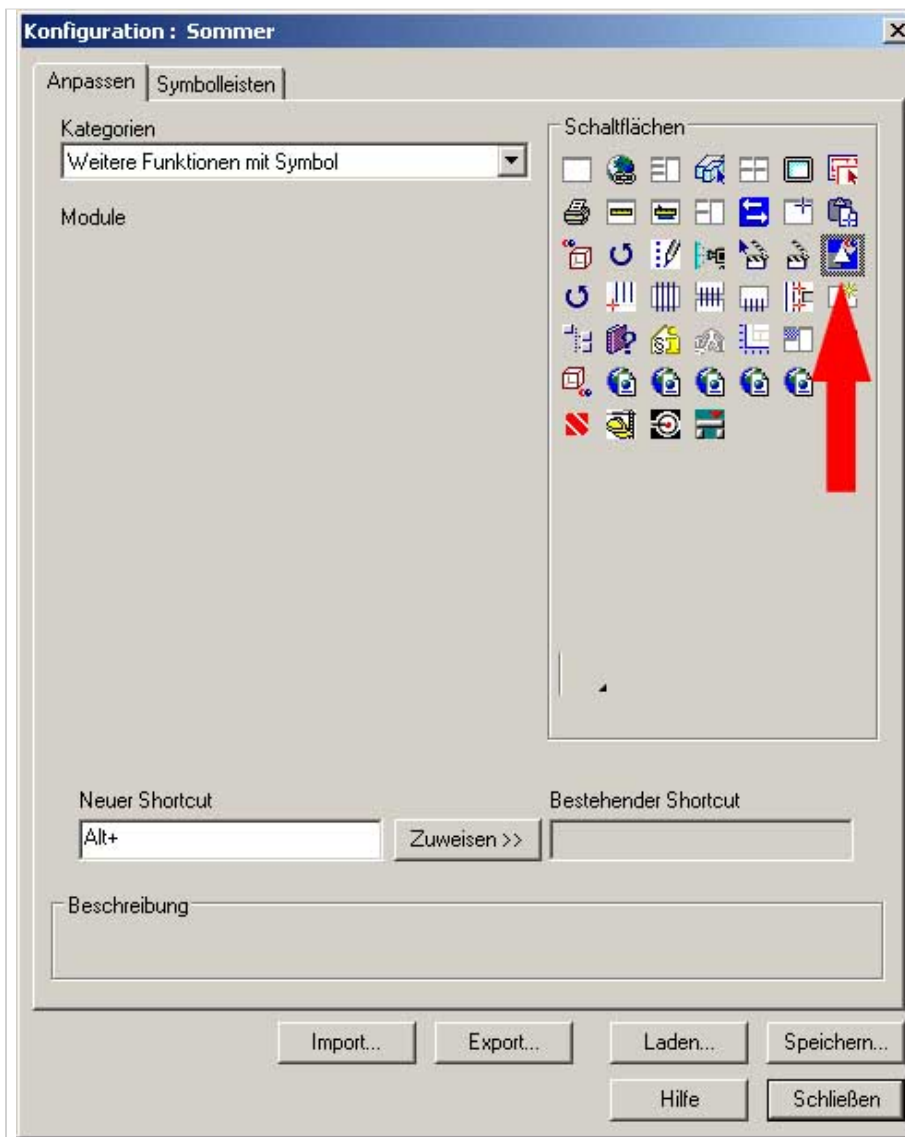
Konfiguration : Sommer

Anpassen | Symbolleisten

Kategorien

Weitere Funktionen mit Symbol

Module

Schaltflächen

Neuer Shortcut

Alt+

Zuweisen >>

Bestehender Shortcut

Beschreibung

Import...

Export...

Laden...

Speichern...

Hilfe

Schließen